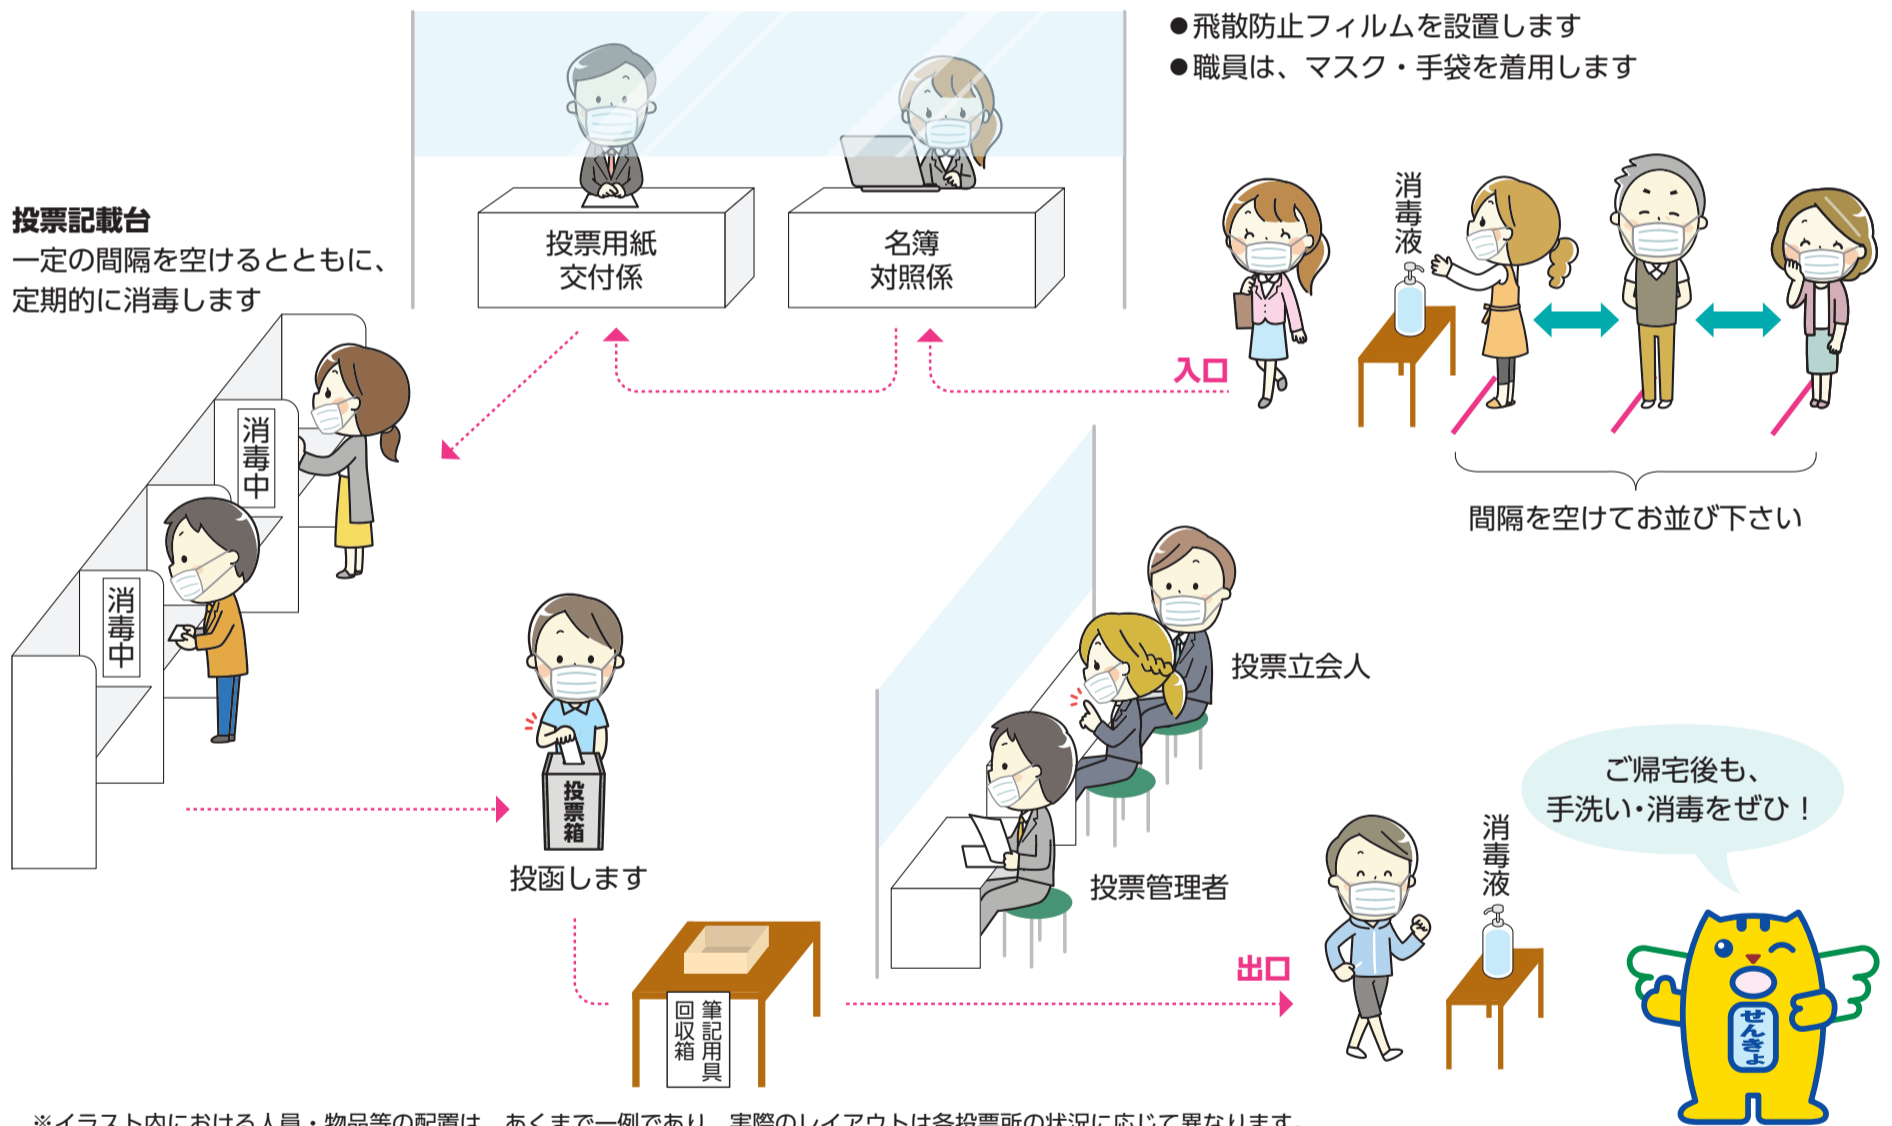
●飛散防止フィルムを設置します
●職員は、マスク・手袋を着用します

投票用紙
交付係

名簿
対照係

投票記載台
一定の間隔を空けるとともに、定期的に消毒します

消毒中

消毒中

消毒液

入口

間隔を空けてお並び下さい

投票立会人

投票箱

投函します

投票管理者

ご帰宅後も、
手洗い・消毒をぜひ！

消毒液

出口

筆記用具
回収箱

せんきょ

※イラスト内における人員・物品等の配置は、あくまで一例であり、実際のレイアウトは各投票所の状況に応じて異なります。